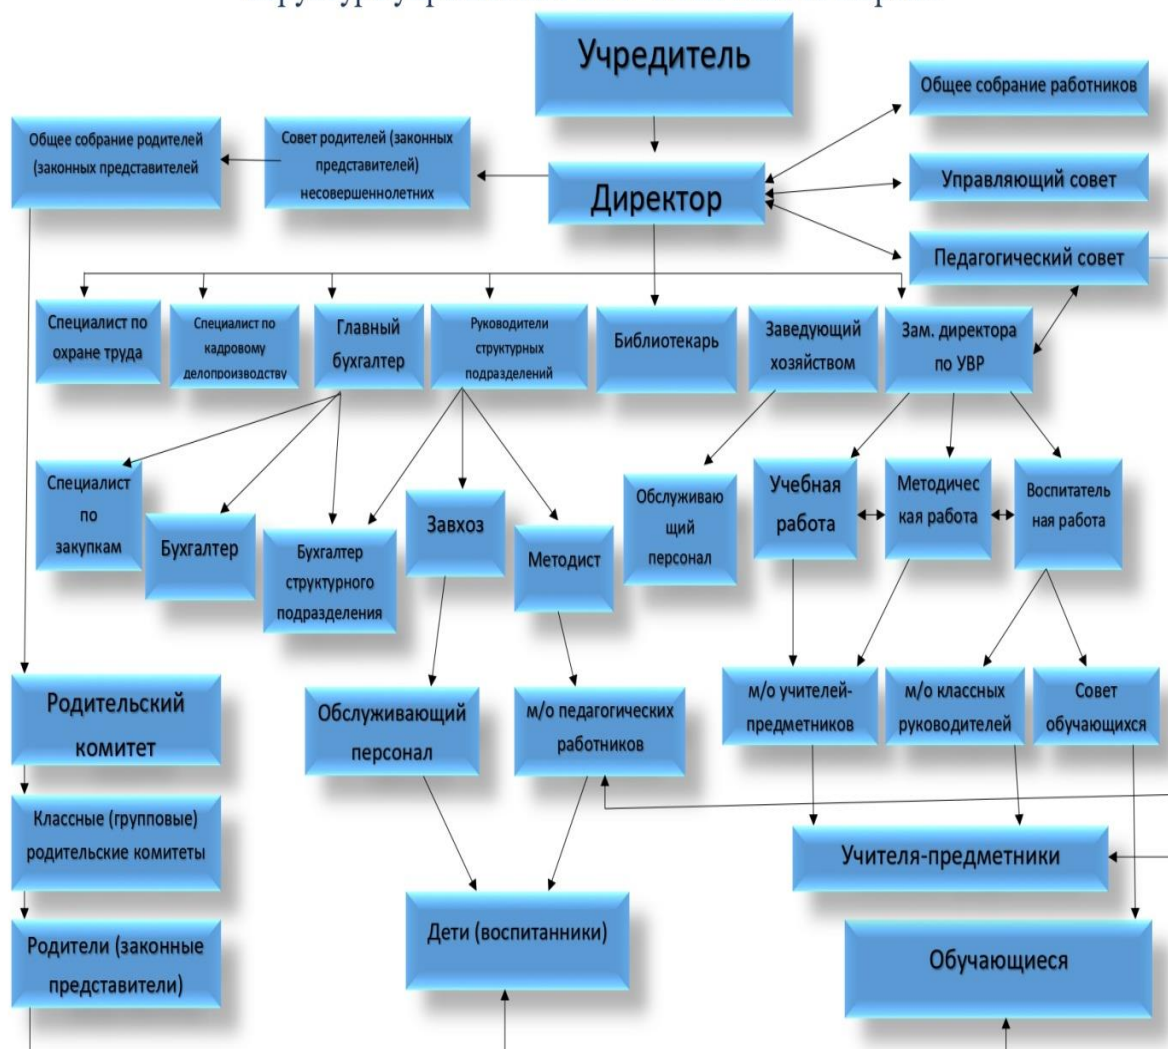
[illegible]

Учредитель

Общее собрание работников

Общее собрание родителей (законных представителей

Совет родителей (законных представителей) несовершеннолетних

Директор

Управляющий совет

Педагогический совет

Специалист по охране труда

Специалист по кадровому делопроизводству

Главный бухгалтер

Руководители структурных подразделений

Библиотекарь

Заведующий хозяйством

Зам. директора по УВР

Специалист по закупкам

Бухгалтер

Бухгалтер структурного подразделения

Завхоз

Методист

Обслуживающий персонал

Учебная работа

Методическая работа

Воспитательная работа

Родительский комитет

Обслуживающий персонал

м/о педагогических работников

м/о учителей-предметников

м/о классных руководителей

Совет обучающихся

Классные (групповые) родительские комитеты

Учителя-предметники

Родители (законные представители)

Дети (воспитанники)

Обучающиеся